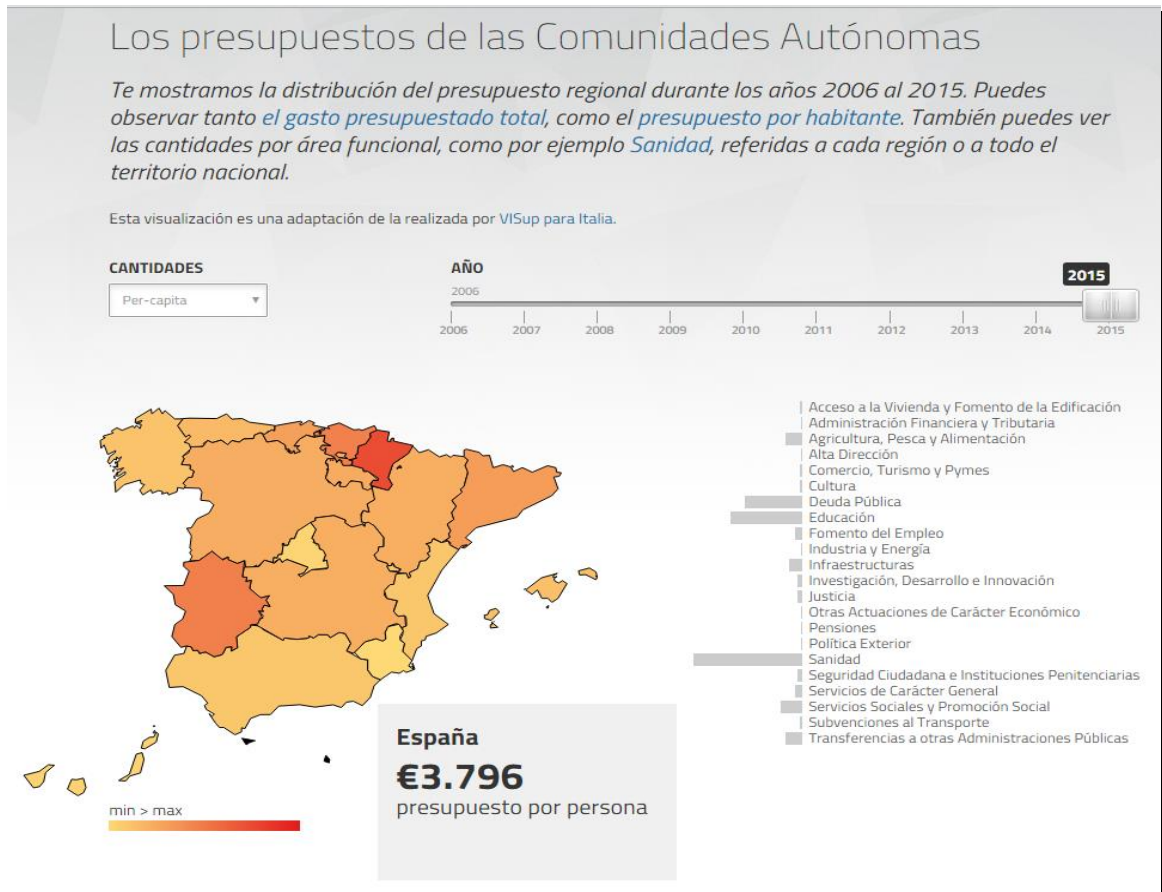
Los presupuestos de las Comunidades Autónomas

Te mostramos la distribución del presupuesto regional durante los años 2006 al 2015. Puedes observar tanto el gasto presupuestado total, como el presupuesto por habitante. También puedes ver las cantidades por área funcional, como por ejemplo Sanidad, referidas a cada región o a todo el territorio nacional.

Esta visualización es una adaptación de la realizada por VISup para Italia.

CANTIDADES
Per-capita

AÑO
2006
2015
2006 2007 2008 2009 2010 2011 2012 2013 2014 2015

Acceso a la Vivienda y Fomento de la Edificación
Administración Financiera y Tributaria
Agricultura, Pesca y Alimentación
Alta Dirección
Comercio, Turismo y Pymes
Cultura
Deuda Pública
Educación
Fomento del Empleo
Industria y Energía
Infraestructuras
Investigación, Desarrollo e Innovación
Justicia
Otras Actuaciones de Carácter Económico
Pensiones
Política Exterior
Sanidad
Seguridad Ciudadana e Instituciones Penitenciarias
Servicios de Carácter General
Servicios Sociales y Promoción Social
Subvenciones al Transporte
Transferencias a otras Administraciones Públicas

España
€3.796
presupuesto por persona

min > max